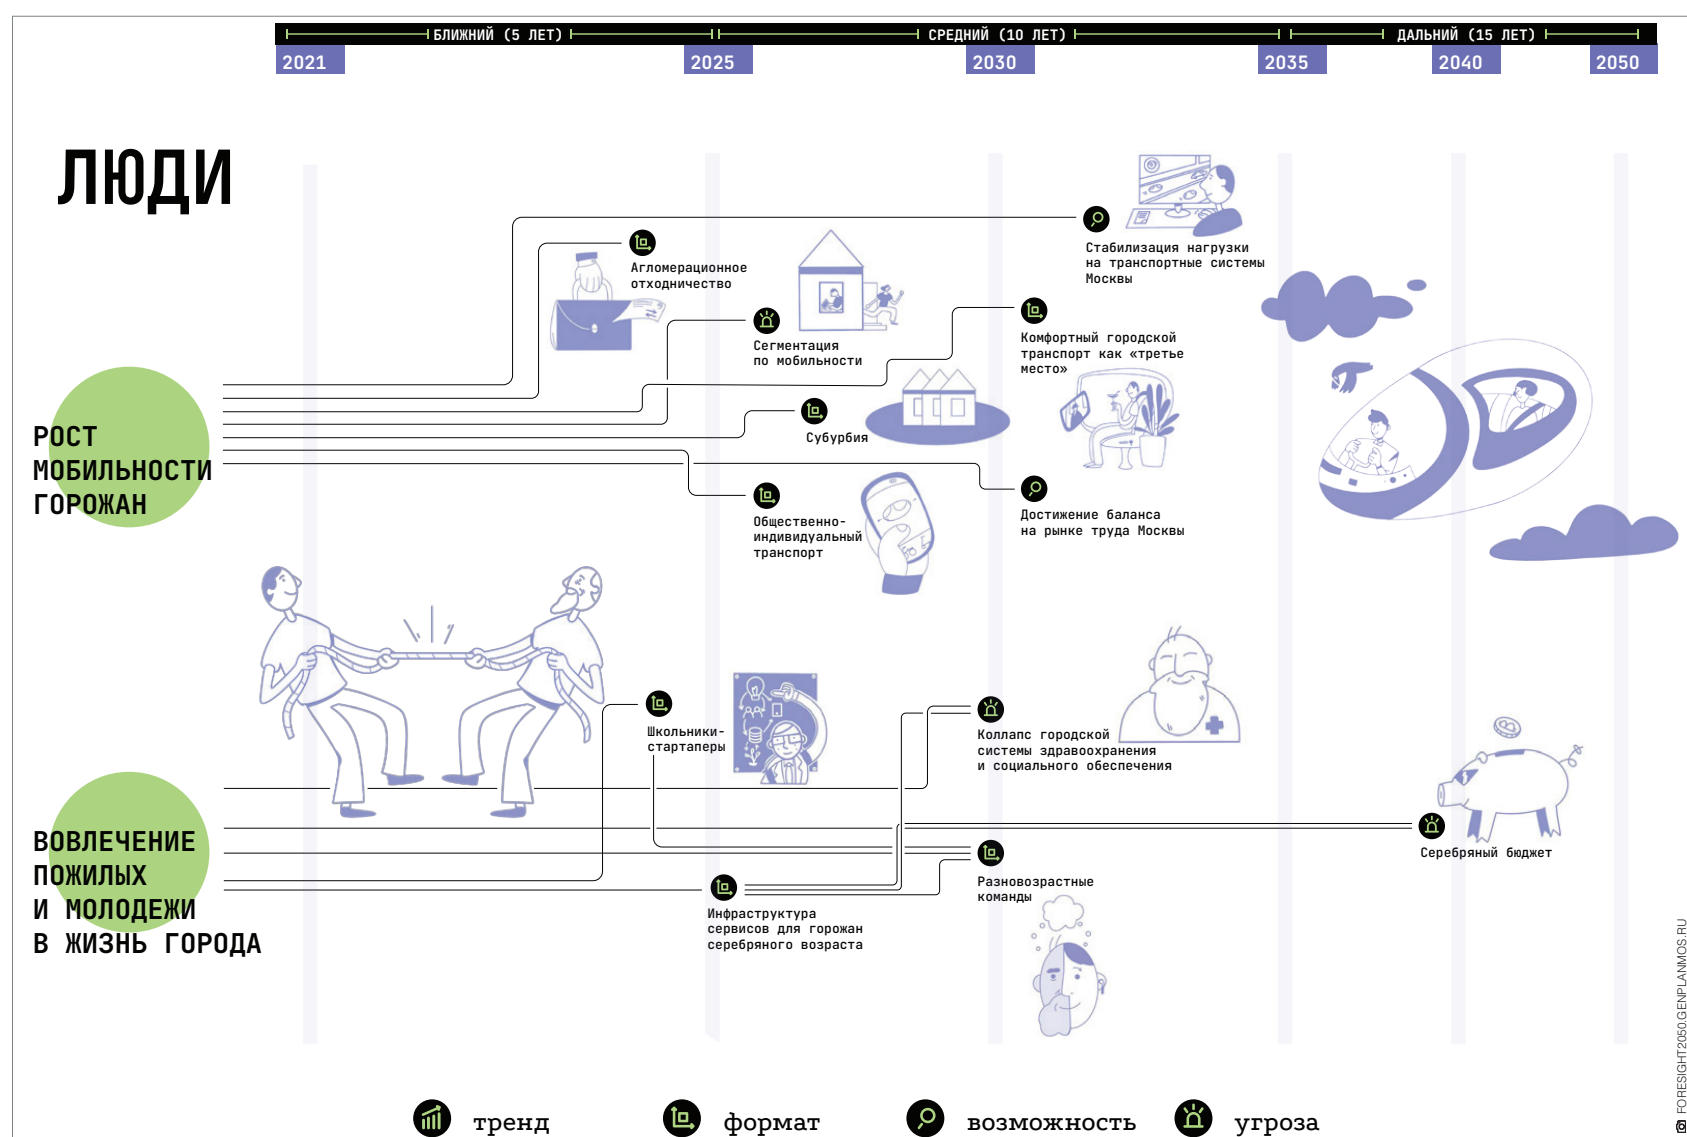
БЛИЖНИЙ (5 ЛЕТ)
СРЕДНИЙ (10 ЛЕТ)
ДАЛЬНИЙ (15 ЛЕТ)

2021
2025
2030
2035
2040
2050

ЛЮДИ

РОСТ МОБИЛЬНОСТИ ГОРОЖАН

Агломерационное отходничество

Стабилизация нагрузки на транспортные системы Москвы

Сегментация по мобильности

Комфортный городской транспорт как «третье место»

Субурбия

Общественно-индивидуальный транспорт

Достижение баланса на рынке труда Москвы

ВОВЛЕЧЕНИЕ ПОЖИЛЫХ И МОЛОДЕЖИ В ЖИЗНЬ ГОРОДА

Школьники-стартаперы

Коллапс городской системы здравоохранения и социального обеспечения

Серебряный бюджет

Разновозрастные команды

Инфраструктура сервисов для горожан серебряного возраста

тренд
формат
возможность
угроза

© FORESIGHT2050.GENPLANMOS.RU